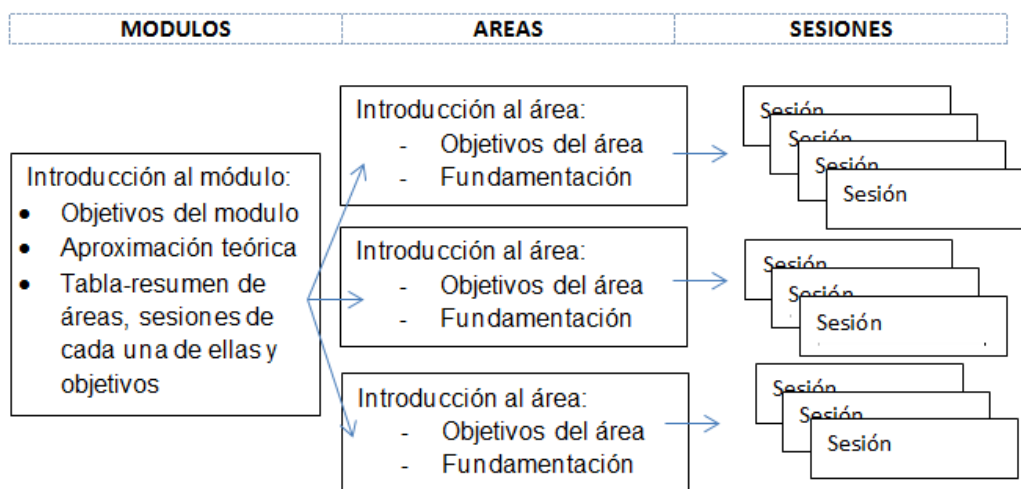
| MODULOS | AREAS | SESIONES |
|---|---|---|

Introducción al módulo:
- Objetivos del modulo
- Aproximación teórica
- Tabla-resumen de áreas, sesiones de cada una de ellas y objetivos

Introducción al área:
- Objetivos del área
- Fundamentación

Introducción al área:
- Objetivos del área
- Fundamentación

Introducción al área:
- Objetivos del área
- Fundamentación

Sesión
Sesión
Sesión
Sesión

Sesión
Sesión
Sesión

Sesión
Sesión
Sesión